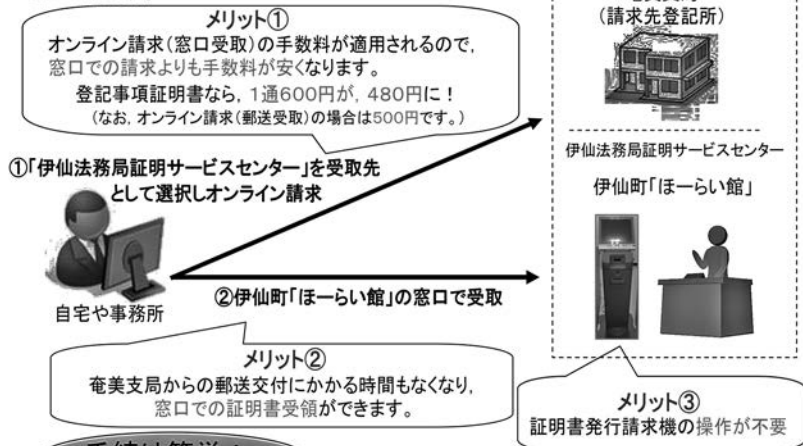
メリット①
オンライン請求（窓口受取）の手数料が適用されるので，窓口での請求よりも手数料が安くなります。
登記事項証明書なら，1通600円が，480円に！
（なお，オンライン請求（郵送受取）の場合は500円です。）

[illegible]
（請求先登記所）

①「伊仙法務局証明サービスセンター」を受取先として選択しオンライン請求

伊仙法務局証明サービスセンター
伊仙町「ほーらい館」

自宅や事務所

②伊仙町「ほーらい館」の窓口で受取

メリット②
奄美支局からの郵送交付にかかる時間もなくなり，窓口での証明書受領ができます。

メリット③
証明書発行請求機の操作が不要

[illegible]